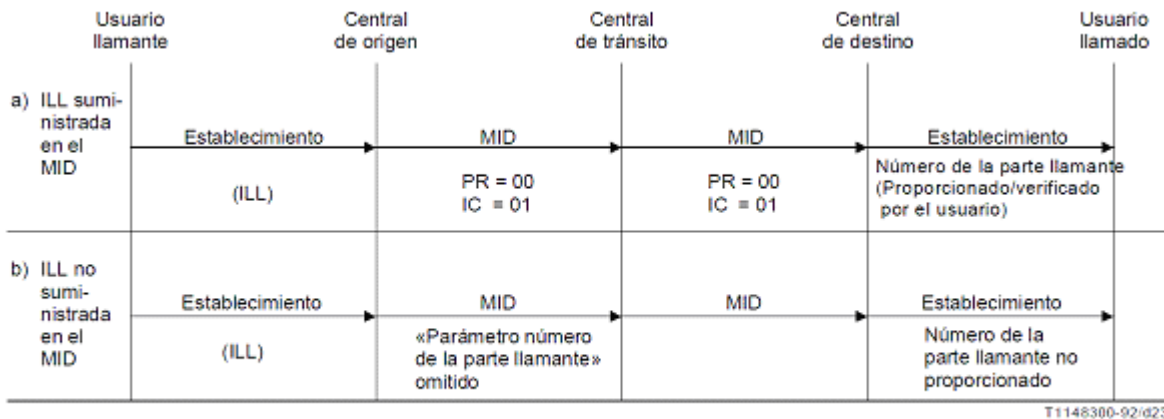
Usuario llamante

Central de origen

Central de tránsito

Central de destino

Usuario llamado

a) ILL suministrada en el MID

Establecimiento

(ILL)

MID

PR = 00
IC = 01

MID

PR = 00
IC = 01

Establecimiento

Número de la parte llamante (Proporcionado/verificado por el usuario)

b) ILL no suministrada en el MID

Establecimiento

(ILL)

MID

«Parámetro número de la parte llamante» omitido

MID

Establecimiento

Número de la parte llamante no proporcionado

T1148300-92/d23